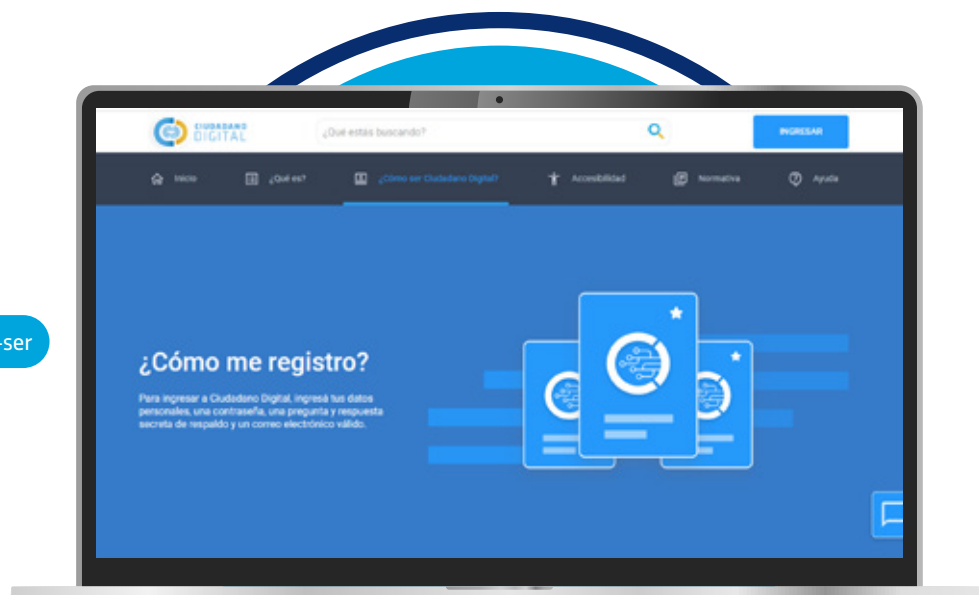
-ser

CIUDADANO DIGITAL

¿Qué estás buscando?

INGRESAR

Inicio

¿Qué es?

¿Cómo ser Ciudadano Digital?

Accesibilidad

Normativa

Ayuda

¿Cómo me registro?

Para ingresar a Ciudadano Digital, ingresá tus datos personales, una contraseña, una pregunta y respuesta secreta de respaldo y un correo electrónico válido.